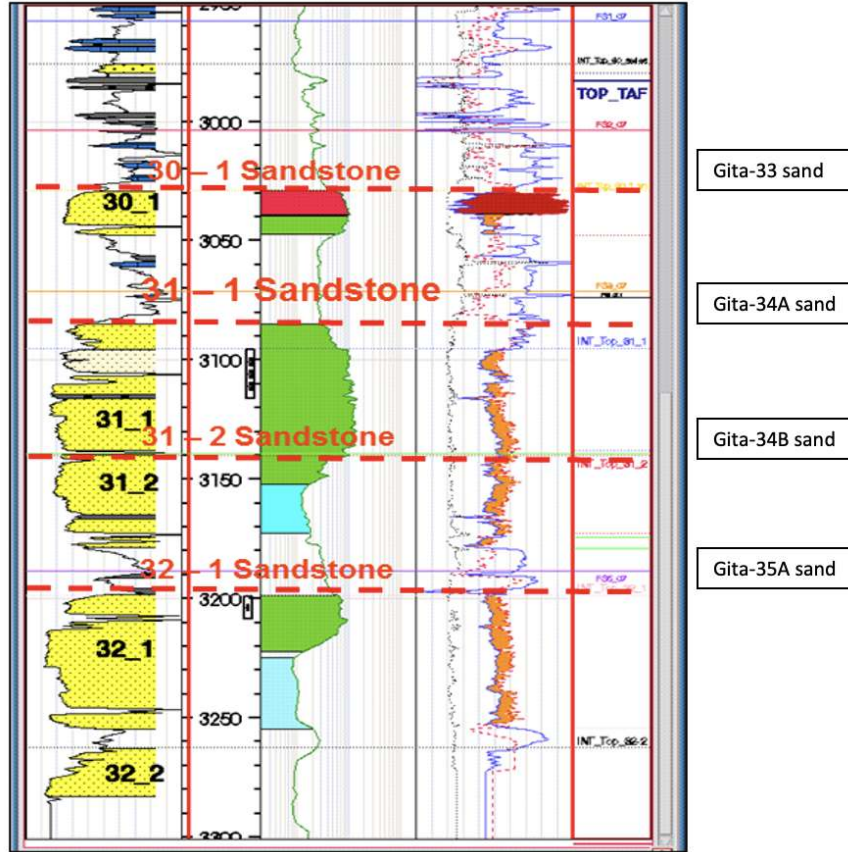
2950
F31_07
INT_Top_30_sel
TOP_TAF
3000
F32_07
30 – 1 Sandstone
Gita-33 sand
30_1
3050
31 – 1 Sandstone
F33_07
Gita-34A sand
INT_Top_31_1
3100
31_1
31 – 2 Sandstone
Gita-34B sand
INT_Top_31_2
3150
31_2
Gita-35A sand
32 – 1 Sandstone
F35_07
3200
32_1
3250
INT_Top_32-2
32_2
3300